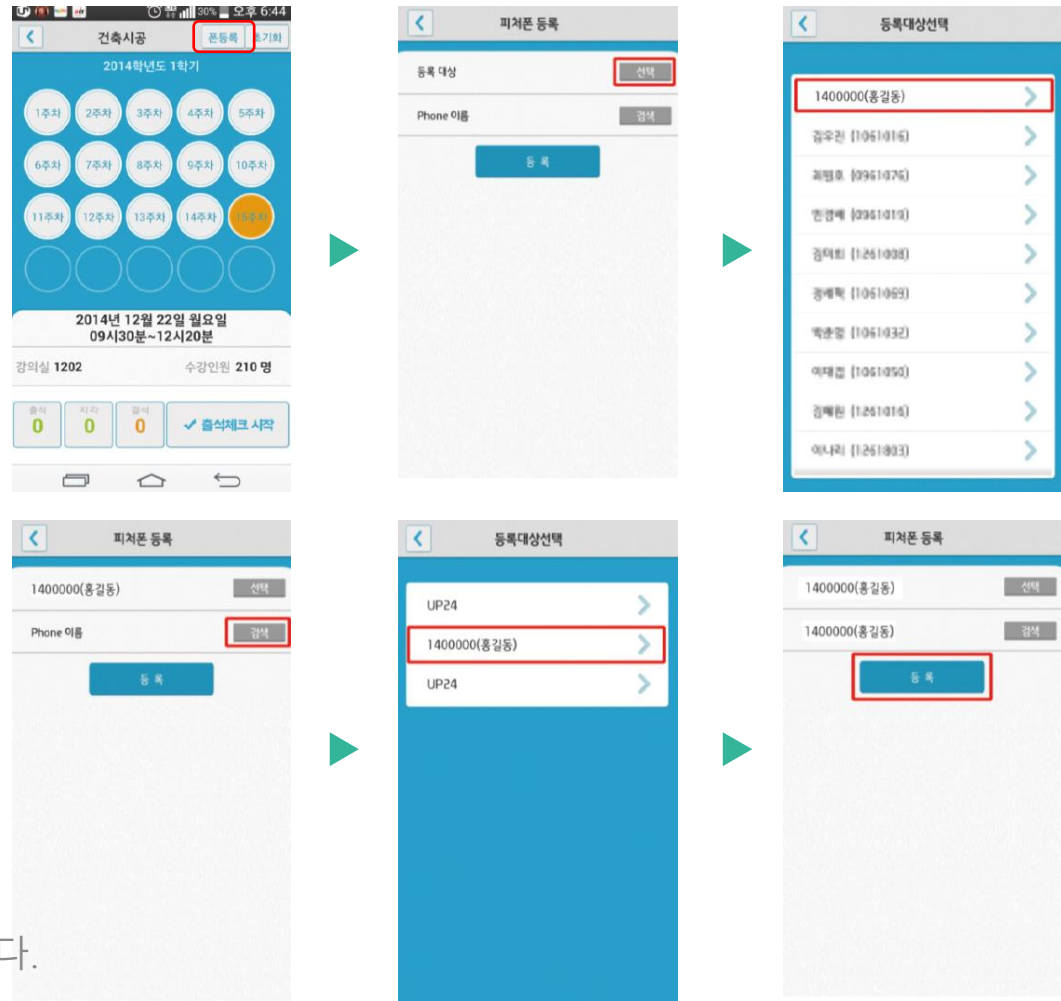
30% 오후 6:44
건축시공
폰등록
초기화
2014학년도 1학기
1주차
2주차
3주차
4주차
5주차
6주차
7주차
8주차
9주차
10주차
11주차
12주차
13주차
14주차
15주차
2014년 12월 22일 월요일
09시30분~12시20분
강의실 1202
수강인원 210 명
출석 0
지각 0
결석 0
✓ 출석체크 시작

피처폰 등록
등록 대상
선택
Phone 이름
검색
등 록

등록대상선택
1400000(홍길동)
김우진 (1061016)
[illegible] (0961076)
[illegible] (0961019)
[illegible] (1261008)
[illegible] (1061069)
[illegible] (1061032)
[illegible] (1061050)
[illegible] (1261014)
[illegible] (1261803)

피처폰 등록
1400000(홍길동)
선택
Phone 이름
검색
등 록

등록대상선택
UP24
1400000(홍길동)
UP24

피처폰 등록
1400000(홍길동)
선택
1400000(홍길동)
검색
등 록

다.